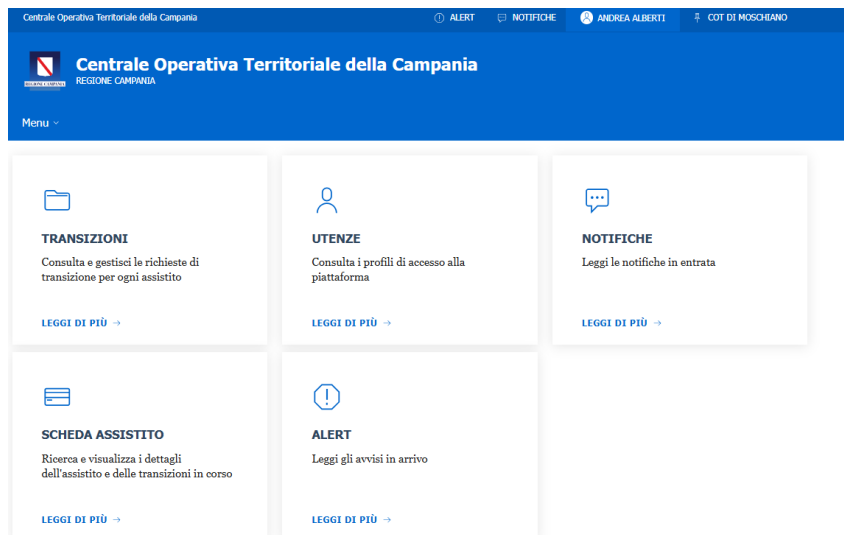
Centrale Operativa Territoriale della Campania

ALERT NOTIFICHE ANDREA ALBERTI COT DI MOSCHIANO

REGIONE CAMPANIA

Centrale Operativa Territoriale della Campania
REGIONE CAMPANIA

Menu

TRANSIZIONI
Consulta e gestisci le richieste di transizione per ogni assistito

LEGGI DI PIÙ →

UTENZE
Consulta i profili di accesso alla piattaforma

LEGGI DI PIÙ →

NOTIFICHE
Leggi le notifiche in entrata

LEGGI DI PIÙ →

SCHEDA ASSISTITO
Ricerca e visualizza i dettagli dell'assistito e delle transizioni in corso

LEGGI DI PIÙ →

ALERT
Leggi gli avvisi in arrivo

LEGGI DI PIÙ →